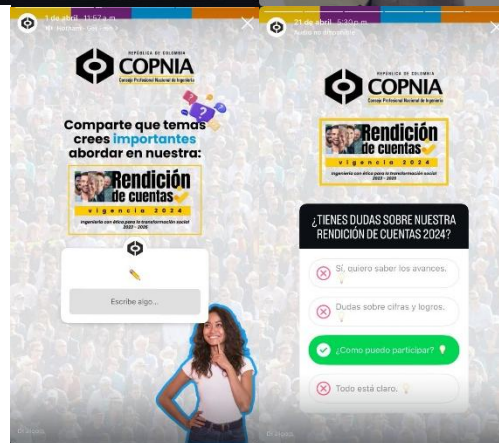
1 de abril 11:57 a. m.
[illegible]

REPÚBLICA DE COLOMBIA
COPNIA
Consejo Profesional Nacional de Ingeniería

Comparte que temas crees importantes abordar en nuestra:

Rendición de cuentas
vigencia 2024
Ingeniería con ética para la transformación social 2023 - 2026

Escribe algo...

21 de abril 5:20 p. m.
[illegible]

REPÚBLICA DE COLOMBIA
COPNIA
Consejo Profesional Nacional de Ingeniería

Rendición de cuentas
vigencia 2024
Ingeniería con ética para la transformación social 2023 - 2026

¿TIENES DUDAS SOBRE NUESTRA RENDICIÓN DE CUENTAS 2024?

Sí, quiero saber los avances.
Dudas sobre cifras y logros.
¿Como puedo participar?
Todo está claro.